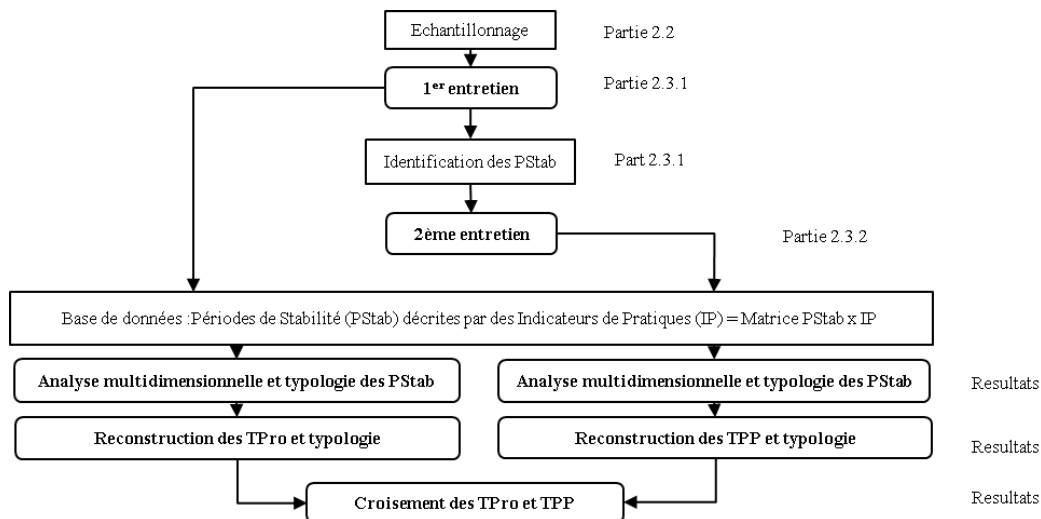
Echantillonnage

Partie 2.2

1$^{er}$ entretien

Partie 2.3.1

Identification des PStab

Part 2.3.1

2ème entretien

Partie 2.3.2

Base de données :Périodes de Stabilité (PStab) décrites par des Indicateurs de Pratiques (IP) = Matrice PStab x IP

Analyse multidimensionnelle et typologie des PStab

Analyse multidimensionnelle et typologie des PStab

Resultats

Reconstruction des TPro et typologie

Reconstruction des TPP et typologie

Resultats

Croisement des TPro et TPP

Resultats